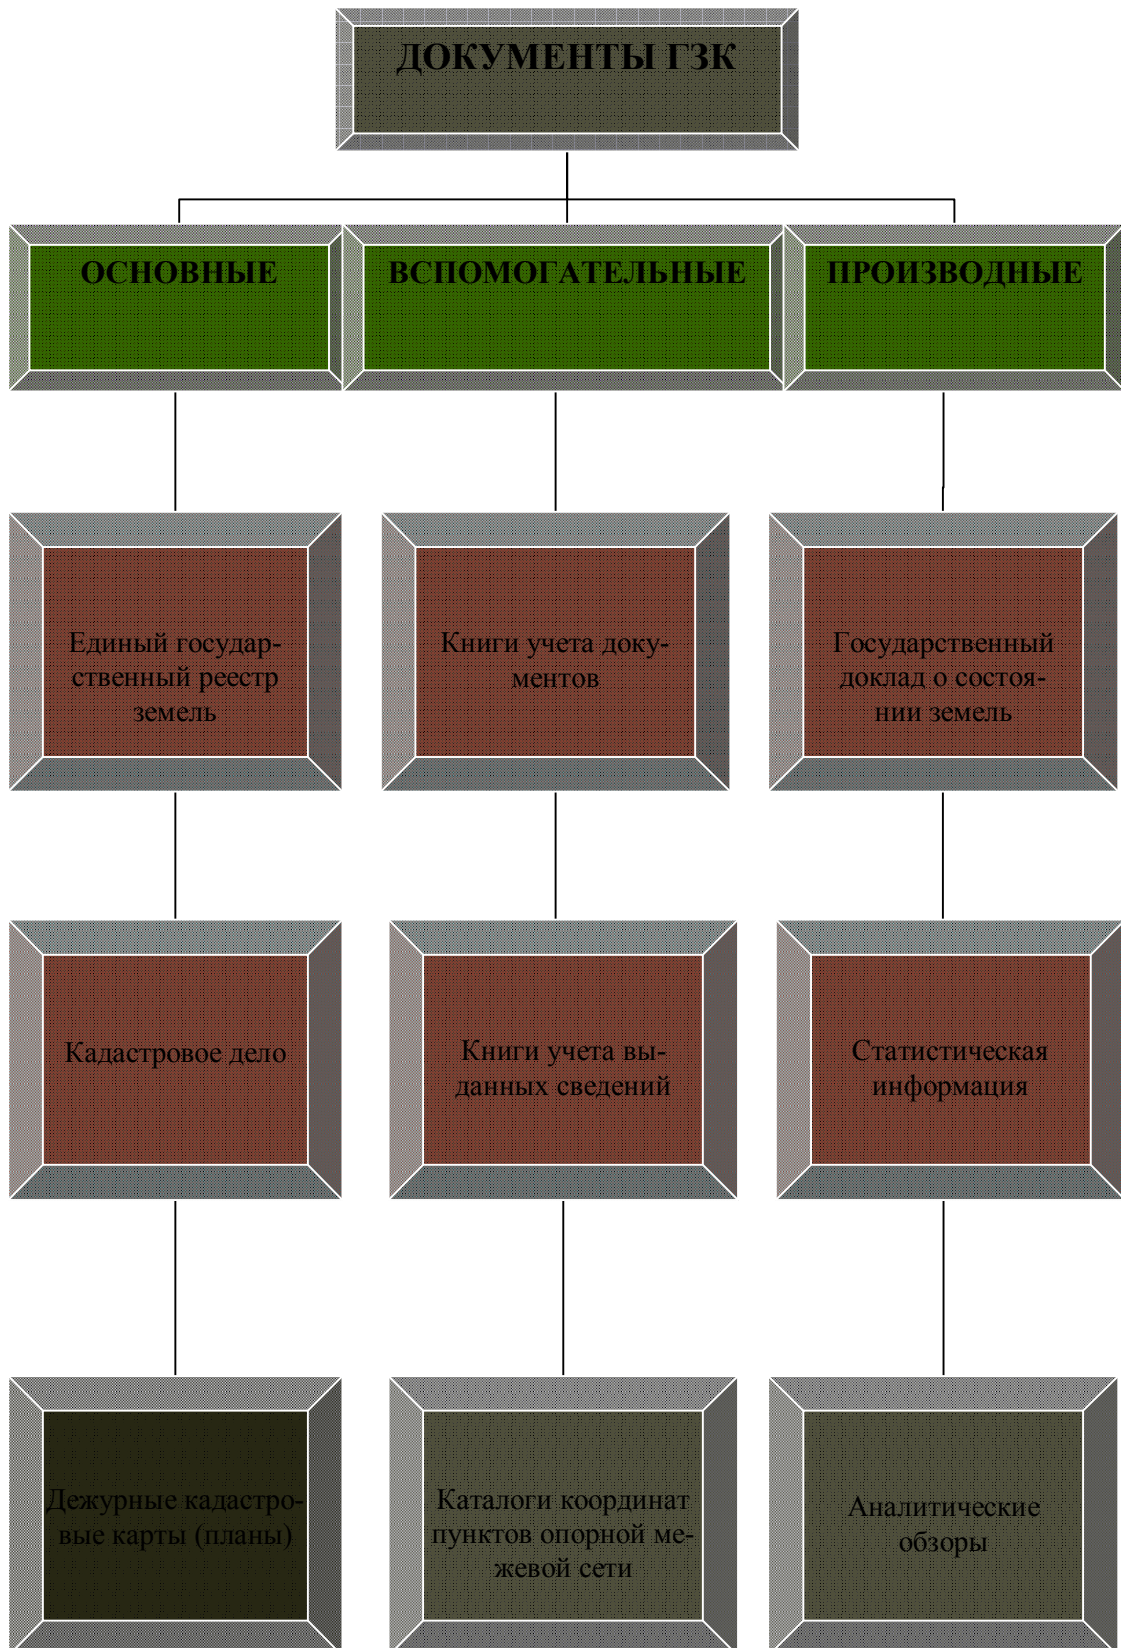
ДОКУМЕНТЫ ГЗК

ОСНОВНЫЕ

ВСПОМОГАТЕЛЬНЫЕ

ПРОИЗВОДНЫЕ

Единый государственный реестр земель

Книги учета документов

Государственный доклад о состоянии земель

Кадастровое дело

Книги учета выданных сведений

Статистическая информация

Дежурные кадастровые карты (планы)

Каталоги координат пунктов опорной межевой сети

Аналитические обзоры